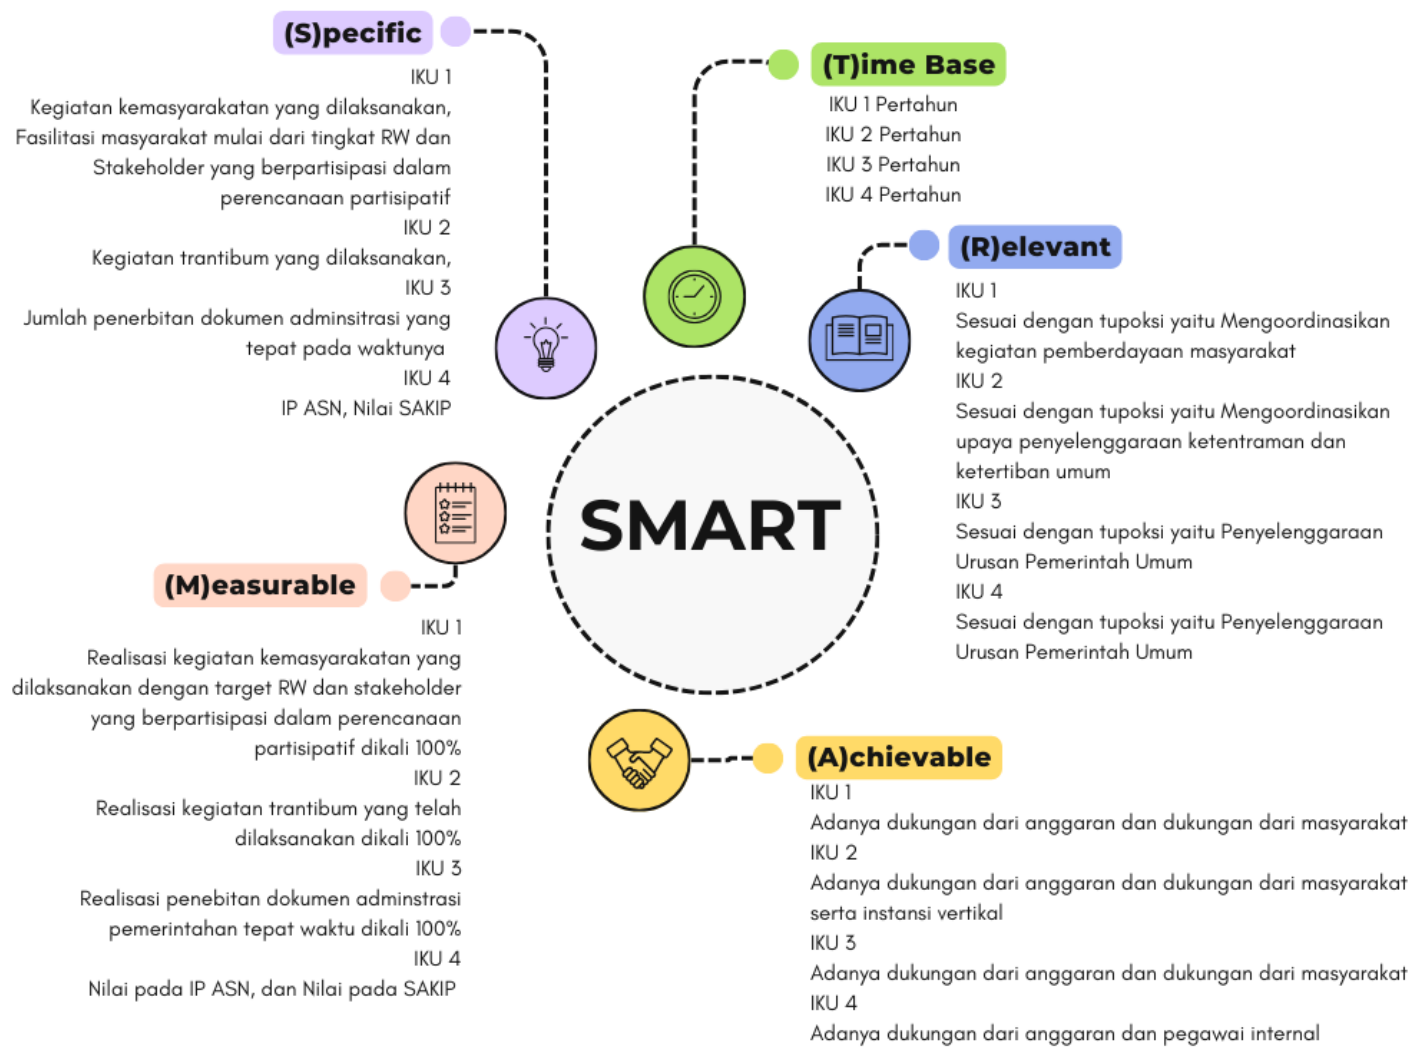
(S)pecific

IKU 1
Kegiatan kemasyarakatan yang dilaksanakan, Fasilitasi masyarakat mulai dari tingkat RW dan Stakeholder yang berpartisipasi dalam perencanaan partisipatif
IKU 2
Kegiatan trantibum yang dilaksanakan,
IKU 3
Jumlah penerbitan dokumen adminsitrasi yang tepat pada waktunya
IKU 4
IP ASN, Nilai SAKIP

(T)ime Base

IKU 1 Pertahun
IKU 2 Pertahun
IKU 3 Pertahun
IKU 4 Pertahun

(R)elevant

IKU 1
Sesuai dengan tupoksi yaitu Mengoordinasikan kegiatan pemberdayaan masyarakat
IKU 2
Sesuai dengan tupoksi yaitu Mengoordinasikan upaya penyelenggaraan ketentraman dan ketertiban umum
IKU 3
Sesuai dengan tupoksi yaitu Penyelenggaraan Urusan Pemerintah Umum
IKU 4
Sesuai dengan tupoksi yaitu Penyelenggaraan Urusan Pemerintah Umum

SMART

(M)easurable

IKU 1
Realisasi kegiatan kemasyarakatan yang dilaksanakan dengan target RW dan stakeholder yang berpartisipasi dalam perencanaan partisipatif dikali 100%
IKU 2
Realisasi kegiatan trantibum yang telah dilaksanakan dikali 100%
IKU 3
Realisasi penebitan dokumen adminstrasi pemerintahan tepat waktu dikali 100%
IKU 4
Nilai pada IP ASN, dan Nilai pada SAKIP

(A)chievable

IKU 1
Adanya dukungan dari anggaran dan dukungan dari masyarakat
IKU 2
Adanya dukungan dari anggaran dan dukungan dari masyarakat serta instansi vertikal
IKU 3
Adanya dukungan dari anggaran dan dukungan dari masyarakat
IKU 4
Adanya dukungan dari anggaran dan pegawai internal